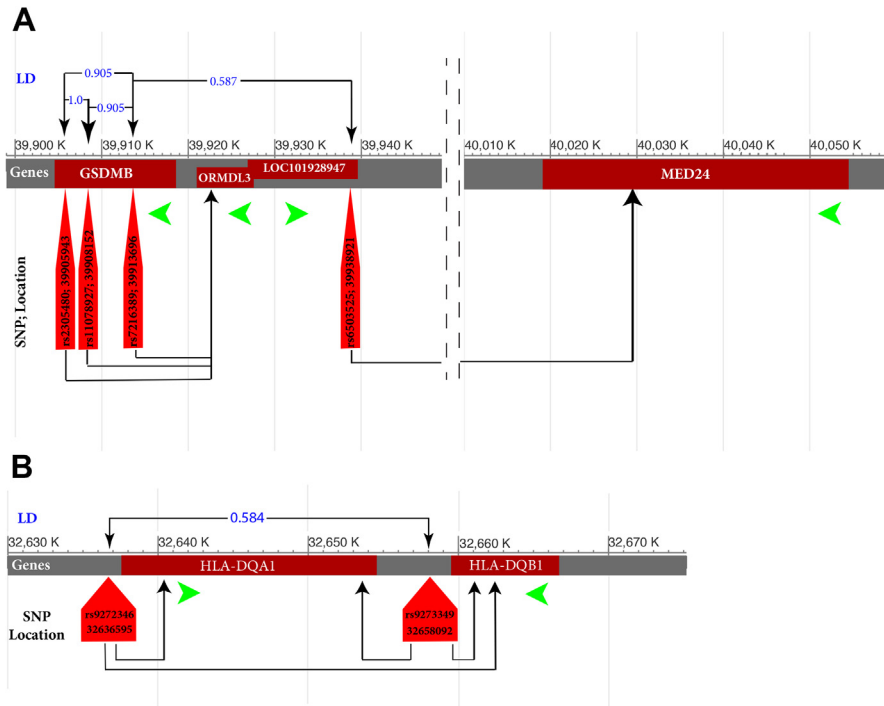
A

LD

0.905

0.587

1.0

0.905

39,900 K
39,910 K
39,920 K
39,930 K
39,940 K
40,010 K
40,020 K
40,030 K
40,040 K
40,050 K

Genes

GSDMB

ORMDL3

LOC101928947

MED24

SNP; Location

rs2305480; 39905943

rs11078927; 39908152

rs7216389; 39913696

rs6503525; 39938921

B

LD

0.584

32,630 K
32,640 K
32,650 K
32,660 K
32,670 K

Genes

HLA-DQA1

HLA-DQB1

SNP Location

rs9272346 32636595

rs9273349 32658092